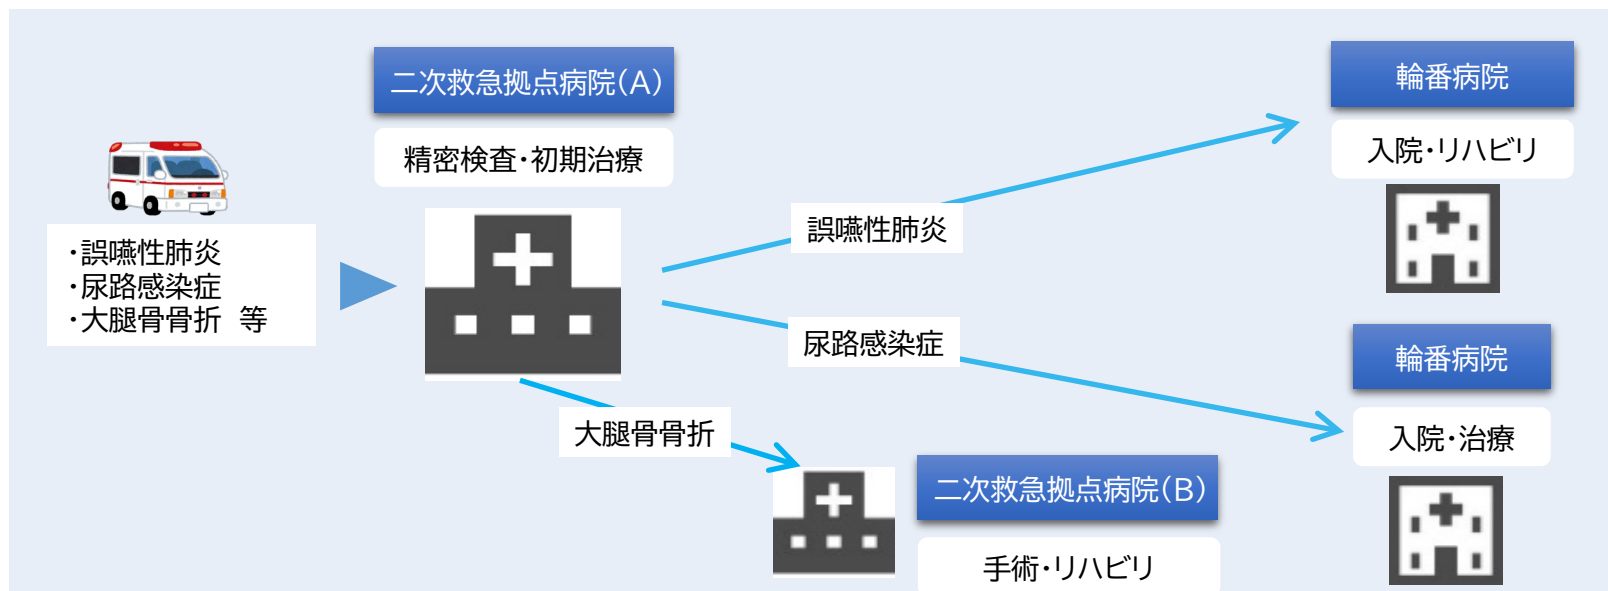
・誤嚥性肺炎
・尿路感染症
・大腿骨骨折　等

二次救急拠点病院(A)

精密検査・初期治療

誤嚥性肺炎

尿路感染症

大腿骨骨折

輪番病院

入院・リハビリ

輪番病院

入院・治療

二次救急拠点病院(B)

手術・リハビリ